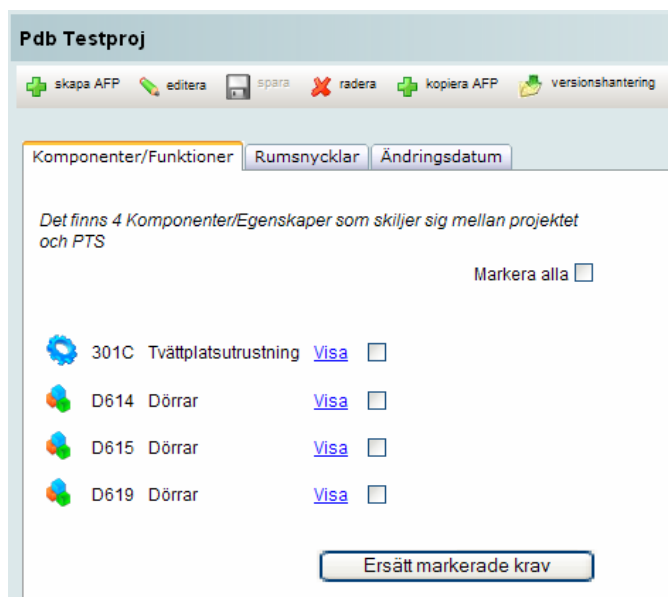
Pdb Testproj

skapa AFP editera spara radera kopiera AFP versionshantering

Komponenter/Funktioner Rumsnycklar Ändringsdatum

Det finns 4 Komponenter/Egenskaper som skiljer sig mellan projektet och PTS

Markera alla

301C Tvättplatsutrustning Visa

D614 Dörrar Visa

D615 Dörrar Visa

D619 Dörrar Visa

Ersätt markerade krav